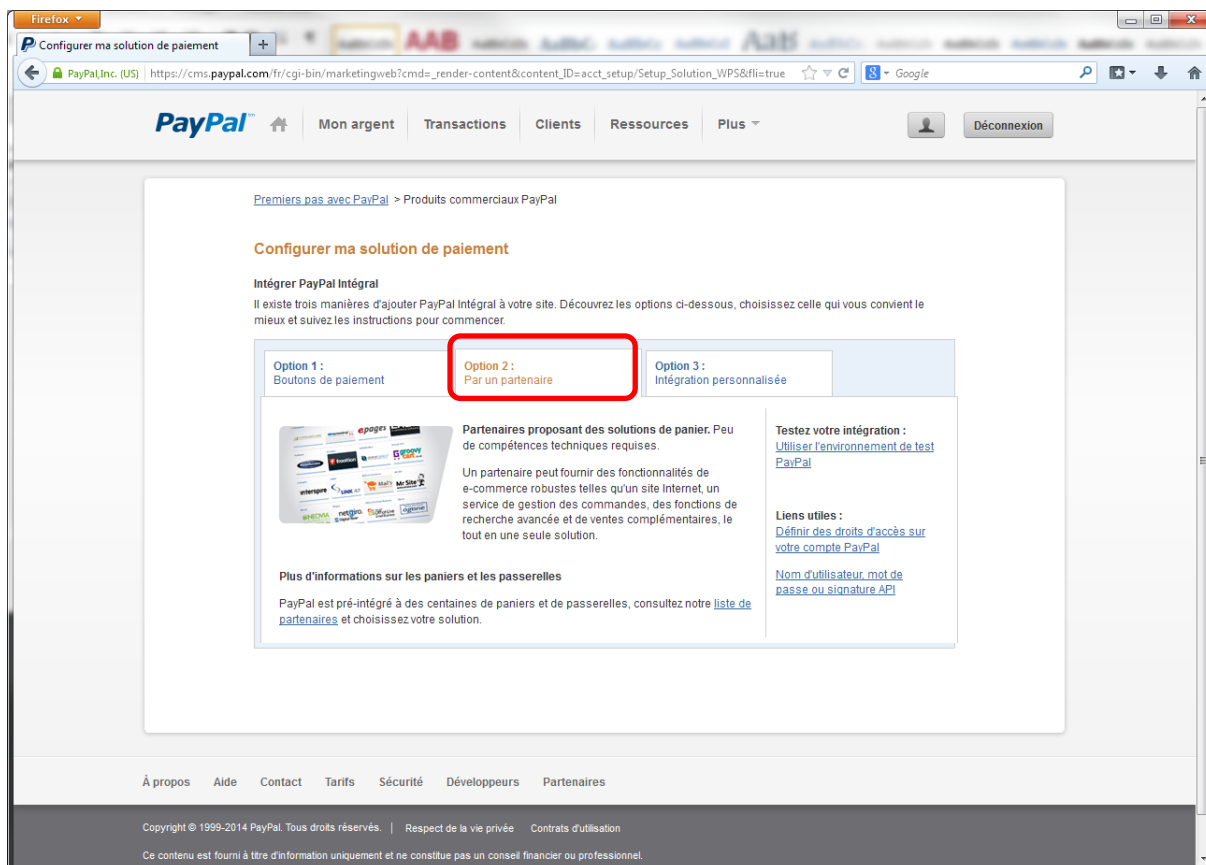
Firefox

Configurer ma solution de paiement

AAB

PayPal,Inc. (US) https://cms.paypal.com/fr/cgi-bin/marketingweb?cmd=_render-content&content_ID=acct_setup/Setup_Solution_WPS&fli=true

Google

PayPal™ Mon argent Transactions Clients Ressources Plus

Déconnexion

Premiers pas avec PayPal > Produits commerciaux PayPal

Configurer ma solution de paiement

Intégrer PayPal Intégral

Il existe trois manières d'ajouter PayPal Intégral à votre site. Découvrez les options ci-dessous, choisissez celle qui vous convient le mieux et suivez les instructions pour commencer.

Option 1 :
Boutons de paiement

Option 2 :
Par un partenaire

Option 3 :
Intégration personnalisée

epages groovy cart Mr Site netbiro

Partenaires proposant des solutions de panier. Peu de compétences techniques requises.

Un partenaire peut fournir des fonctionnalités de e-commerce robustes telles qu'un site Internet, un service de gestion des commandes, des fonctions de recherche avancée et de ventes complémentaires, le tout en une seule solution.

Plus d'informations sur les paniers et les passerelles

PayPal est pré-intégré à des centaines de paniers et de passerelles, consultez notre liste de partenaires et choisissez votre solution.

Testez votre intégration :
Utiliser l'environnement de test PayPal

Liens utiles :
Définir des droits d'accès sur votre compte PayPal

Nom d'utilisateur, mot de passe ou signature API

À propos Aide Contact Tarifs Sécurité Développeurs Partenaires

Copyright © 1999-2014 PayPal. Tous droits réservés. | Respect de la vie privée Contrats d'utilisation

Ce contenu est fourni à titre d'information uniquement et ne constitue pas un conseil financier ou professionnel.